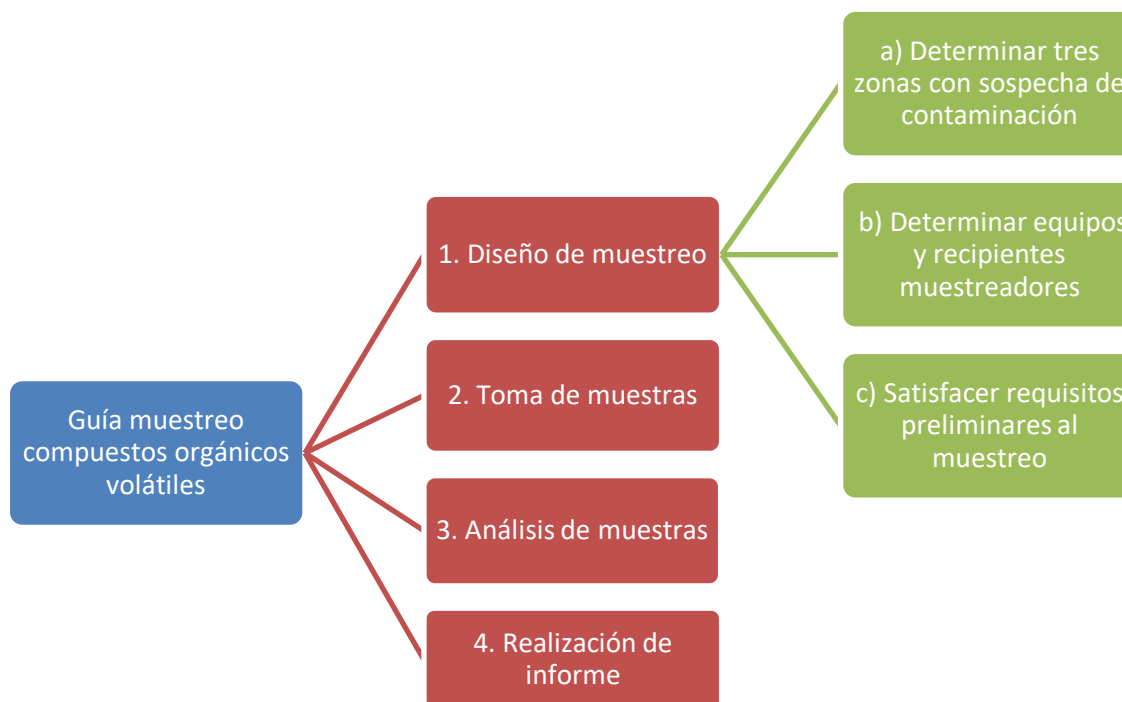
Guía muestreo compuestos orgánicos volátiles

1. Diseño de muestreo

2. Toma de muestras

3. Análisis de muestras

4. Realización de informe

a) Determinar tres zonas con sospecha de contaminación

b) Determinar equipos y recipientes muestreadores

c) Satisfacer requisitos preliminares al muestreo